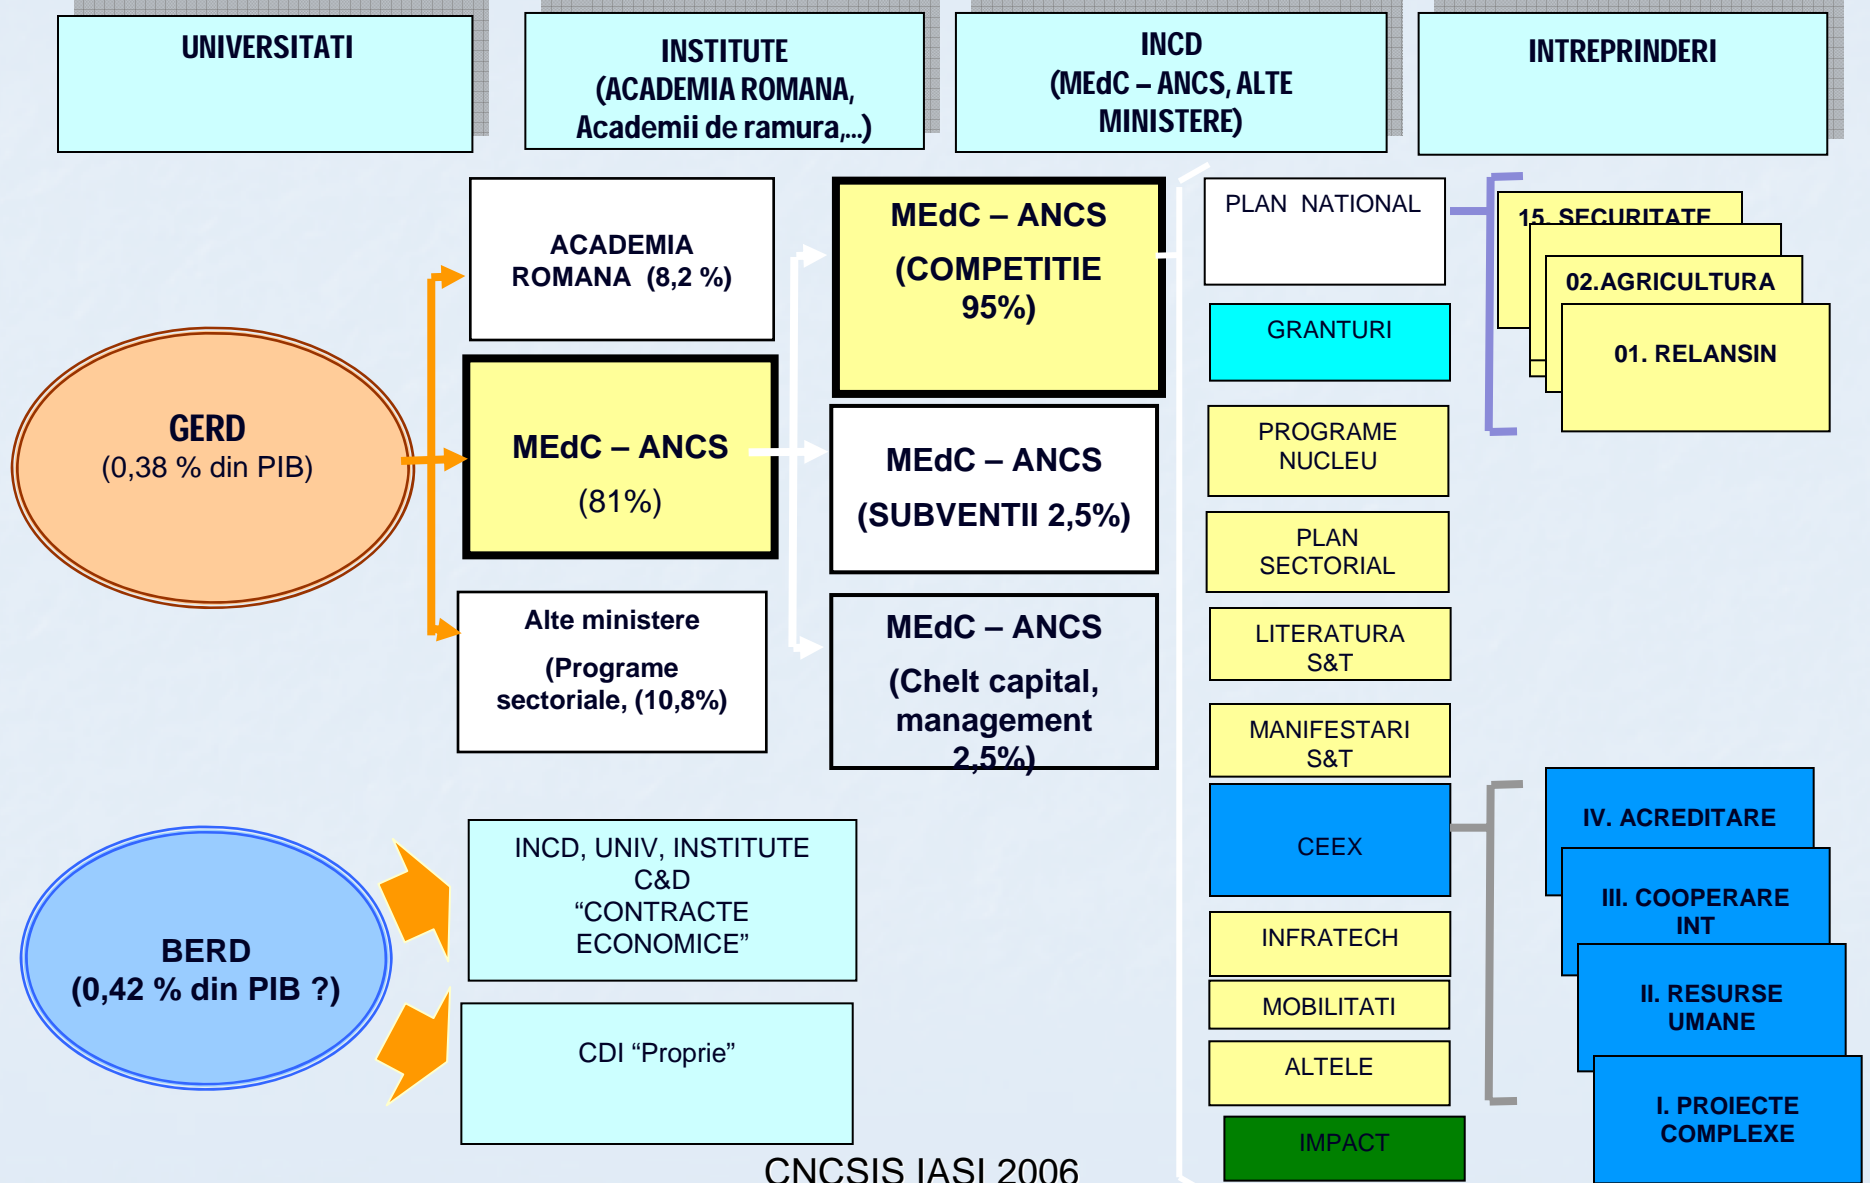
UNIVERSITATI

INSTITUTE (ACADEMIA ROMANA, Academii de ramura,...)

INCD (MEdC – ANCS, ALTE MINISTERE)

INTREPRINDERI

GERD
(0,38 % din PIB)

ACADEMIA ROMANA (8,2 %)

MEdC – ANCS
(81%)

Alte ministere
(Programe sectoriale, (10,8%)

MEdC – ANCS
(COMPETITIE 95%)

MEdC – ANCS
(SUBVENTII 2,5%)

MEdC – ANCS
(Chelt capital, management 2,5%)

PLAN NATIONAL

GRANTURI

PROGRAME NUCLEU

PLAN SECTORIAL

LITERATURA S&T

MANIFESTARI S&T

CEEX

INFRATECH

MOBILITATI

ALTELE

IMPACT

15. SECURITATE

02.AGRICULTURA

01. RELANSIN

IV. ACREDITARE

III. COOPERARE INT

II. RESURSE UMANE

I. PROIECTE COMPLEXE

BERD
(0,42 % din PIB ?)

INCD, UNIV, INSTITUTE C&D “CONTRACTE ECONOMICE”

CDI “Proprie”

CNCSIS IASI 2006